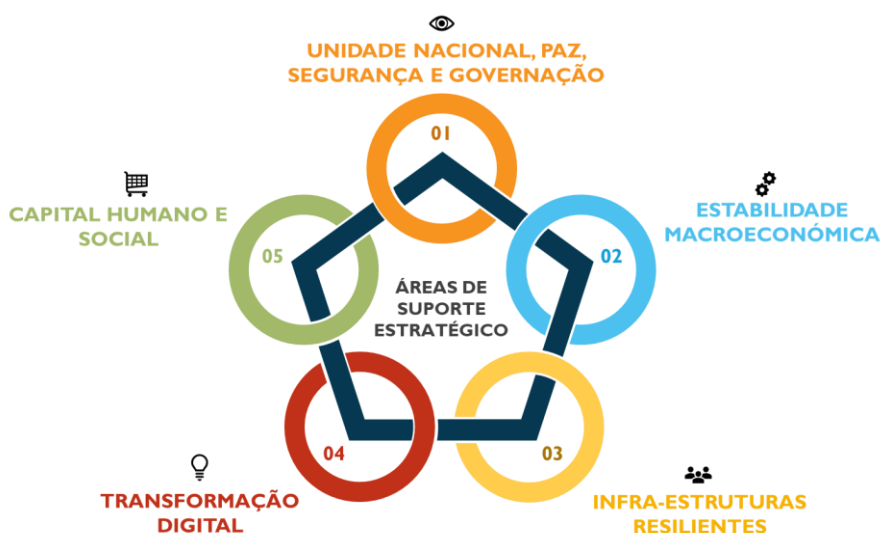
UNIDADE NACIONAL, PAZ, SEGURANÇA E GOVERNAÇÃO

01

CAPITAL HUMANO E SOCIAL

ESTABILIDADE MACROECONÓMICA

05

02

ÁREAS DE SUPORTE ESTRATÉGICO

04

03

TRANSFORMAÇÃO DIGITAL

INFRA-ESTRUTURAS RESILIENTES